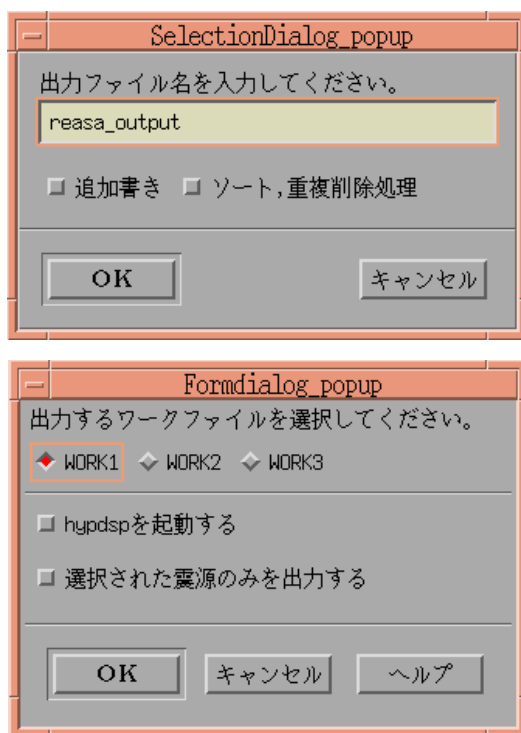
SelectionDialog_popup

出力ファイル名を入力してください。

reasa_output

追加書き　ソート,重複削除処理

OK

キャンセル

Formdialog_popup

出力するワークファイルを選択してください。

WORK1　WORK2　WORK3

hypdspを起動する

選択された震源のみを出力する

OK

キャンセル

ヘルプ